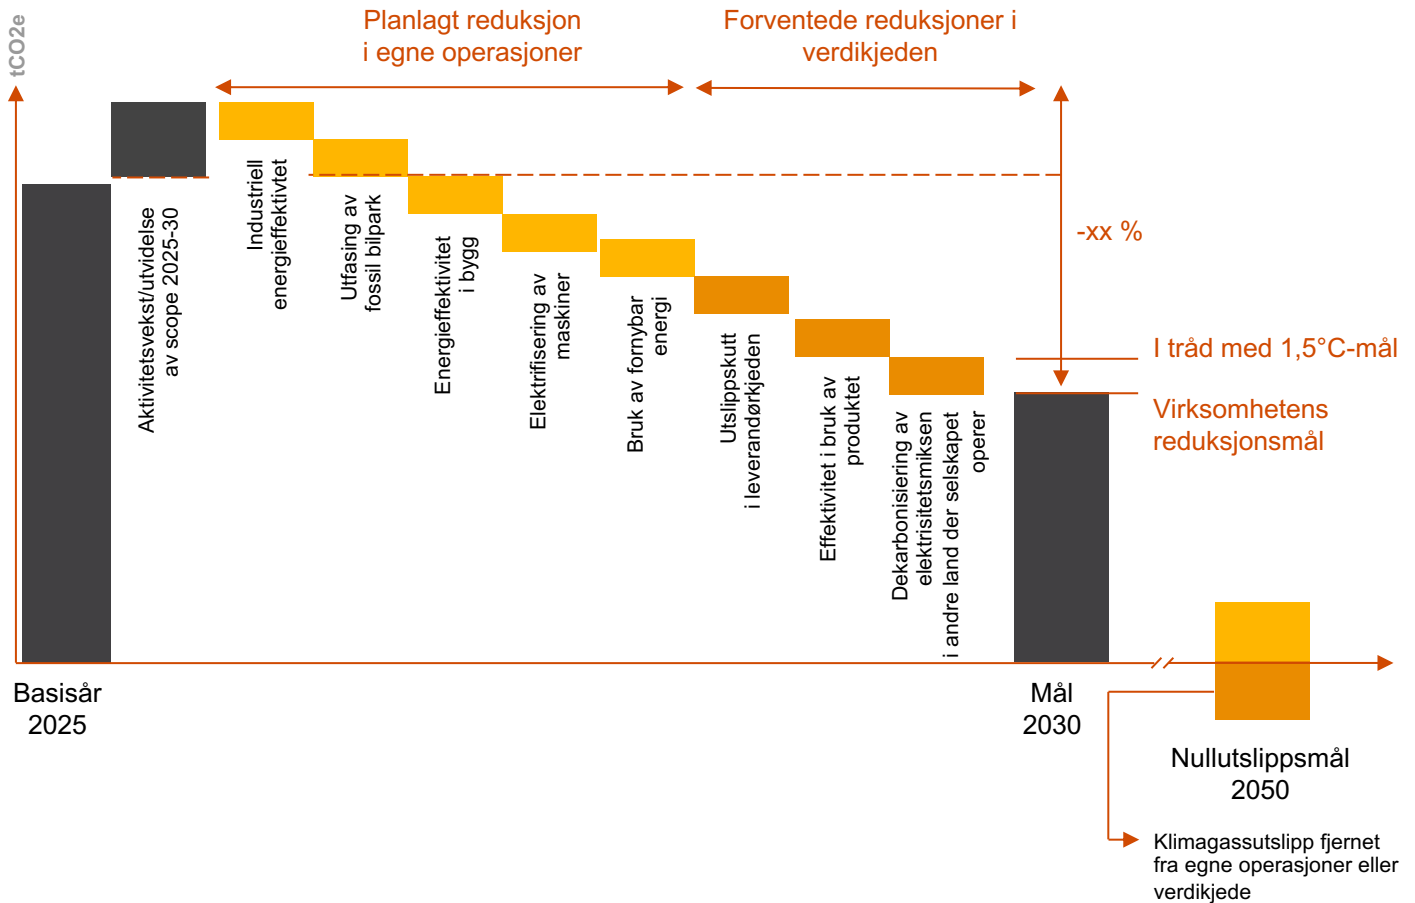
tCO2e

Planlagt reduksjon i egne operasjoner

Forventede reduksjoner i verdikjeden

Aktivitetsvekst/utvidelse av scope 2025-30

Industriell energieffektivtet

Utfasing av fossil bilpark

Energieffektivitet i bygg

Elektrifisering av maskiner

Bruk av fornybar energi

Utslippskutt i leverandørkjeden

Effektivitet i bruk av produktet

Dekarbonisiering av elektrisitetsmiksen i andre land der selskapet operer

-xx %

I tråd med 1,5°C-mål

Virksomhetens reduksjonsmål

Basisår 2025

Mål 2030

Nullutslippsmål 2050

Klimagassutslipp fjernet fra egne operasjoner eller verdikjede